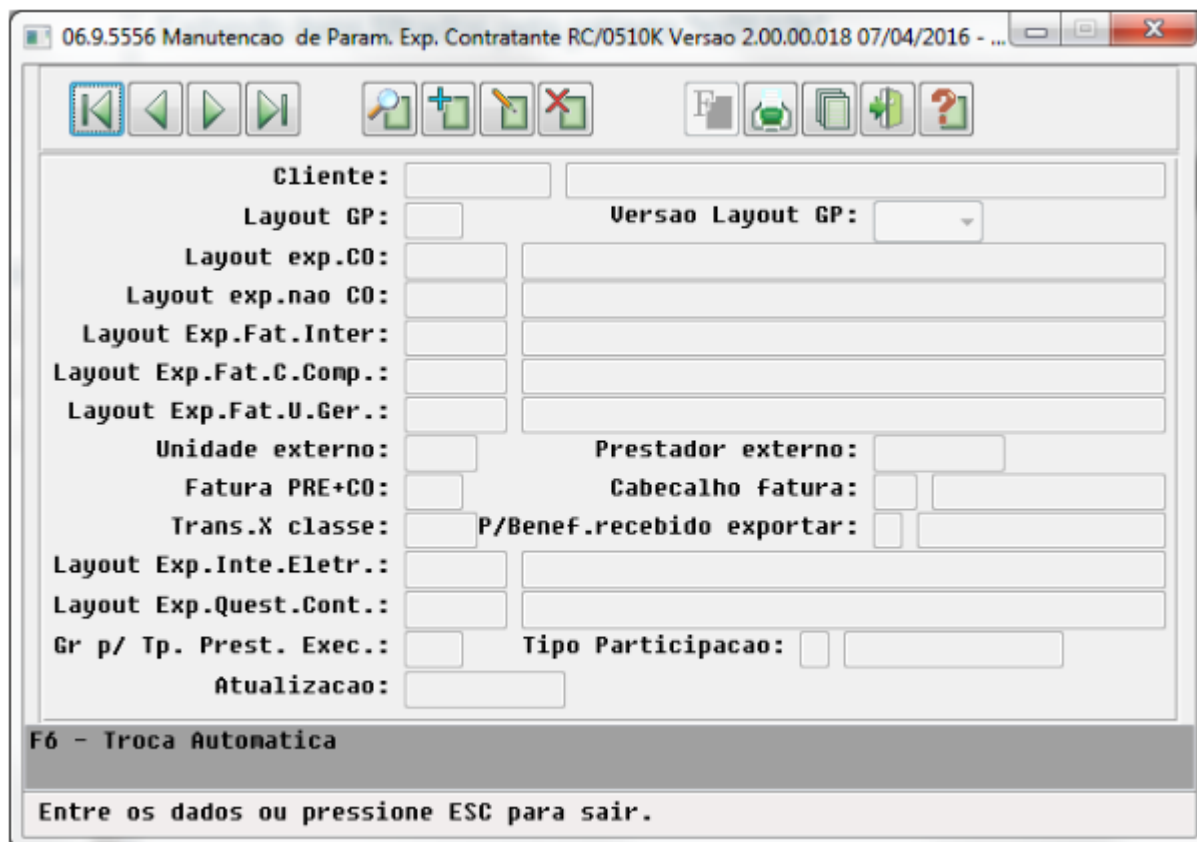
06.9.5556 Manutencao de Param. Exp. Contratante RC/0510K Versao 2.00.00.018 07/04/2016 - ...

Cliente:
Layout GP:
Versao Layout GP:
Layout exp.CO:
Layout exp.nao CO:
Layout Exp.Fat.Inter:
Layout Exp.Fat.C.Comp.:
Layout Exp.Fat.U.Ger.:
Unidade externo:
Prestador externo:
Fatura PRE+CO:
Cabecalho fatura:
Trans.X classe:
P/Benef.recebido exportar:
Layout Exp.Inte.Eletr.:
Layout Exp.Quest.Cont.:
Gr p/ Tp. Prest. Exec.:
Tipo Participacao:
Atualizacao:

F6 - Troca Automatica

Entre os dados ou pressione ESC para sair.